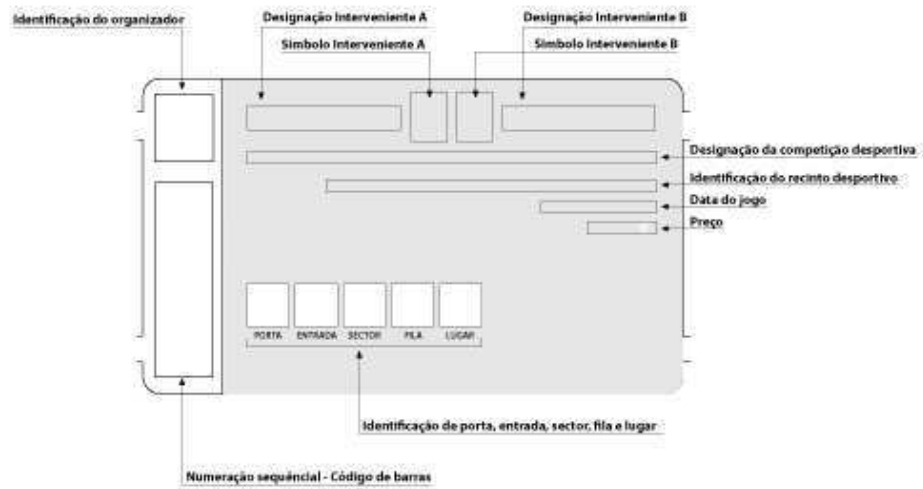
Identificação do organizador

Designação Interveniente A

Símbolo Interveniente A

Designação Interveniente B

Símbolo Interveniente B

Designação da competição desportiva

Identificação do recinto desportivo

Data do jogo

Preço

PORTA

ENTRADA

SECTOR

FILA

LUGAR

Identificação de porta, entrada, sector, fila e lugar

Numeração sequêncial - Código de barras